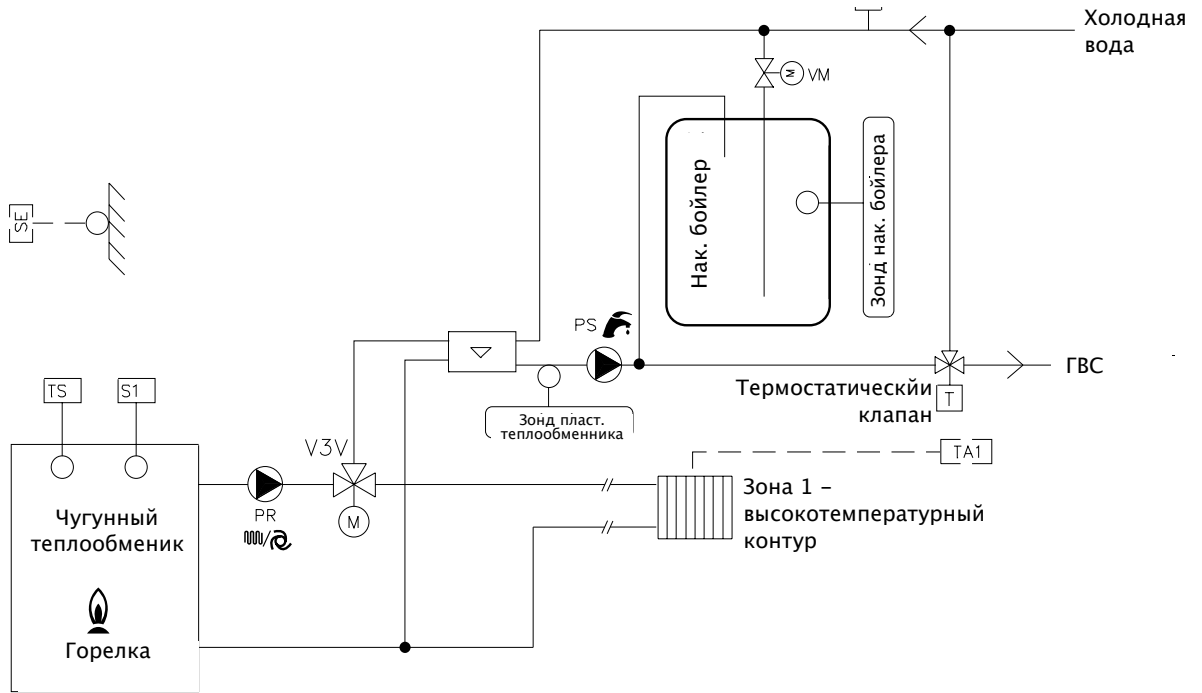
Холодная вода

VM

Нак. бойлер

Зонд нак. бойлера

SE

PS

ГВС

Термостатическйи клапан

T

TS

S1

Зонд пласт. теплообменника

V3V

TA1

Чугунный теплообменик

PR

M

Зона 1 – высокотемпературный контур

Горелка